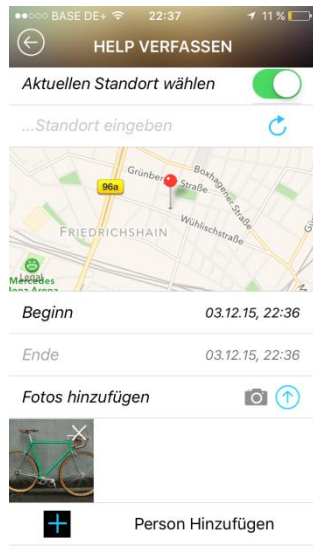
●●○○○ BASE DE+ 22:37 11 %

HELP VERFASSEN

Aktuellen Standort wählen

...Standort eingeben

96a
Grünberger Straße
Boxhagener Straße
Wühlischstraße
FRIEDRICHSHAIN
Mercedes Benz Arena

Beginn 03.12.15, 22:36

Ende 03.12.15, 22:36

Fotos hinzufügen

Person Hinzufügen